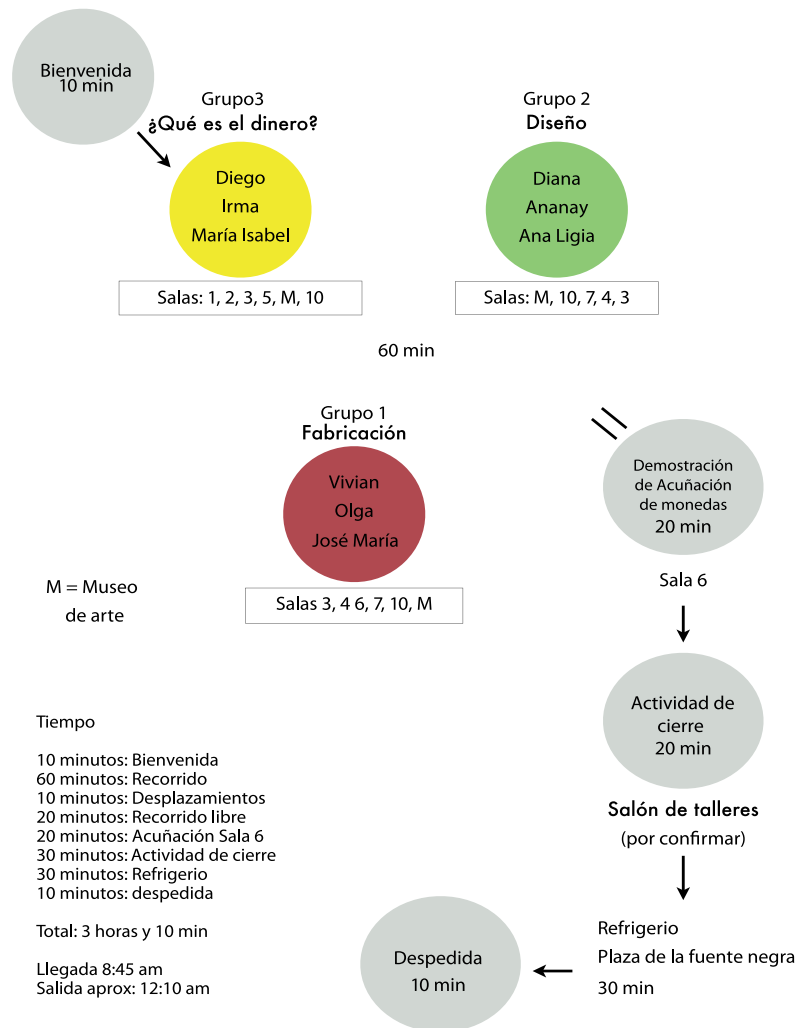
Bienvenida
10 min

Grupo3
¿Qué es el dinero?

Diego
Irma
María Isabel

Salas: 1, 2, 3, 5, M, 10

Grupo 2
Diseño

Diana
Ananay
Ana Ligia

Salas: M, 10, 7, 4, 3

60 min

Grupo 1
Fabricación

Vivian
Olga
José María

Salas 3, 4 6, 7, 10, M

M = Museo
de arte

Demostración de Acuñación de monedas
20 min

Sala 6

Actividad de cierre
20 min

Salón de talleres
(por confirmar)

Tiempo

10 minutos: Bienvenida
60 minutos: Recorrido
10 minutos: Desplazamientos
20 minutos: Recorrido libre
20 minutos: Acuñación Sala 6
30 minutos: Actividad de cierre
30 minutos: Refrigerio
10 minutos: despedida

Total: 3 horas y 10 min

Llegada 8:45 am
Salida aprox: 12:10 am

Refrigerio
Plaza de la fuente negra
30 min

Despedida
10 min